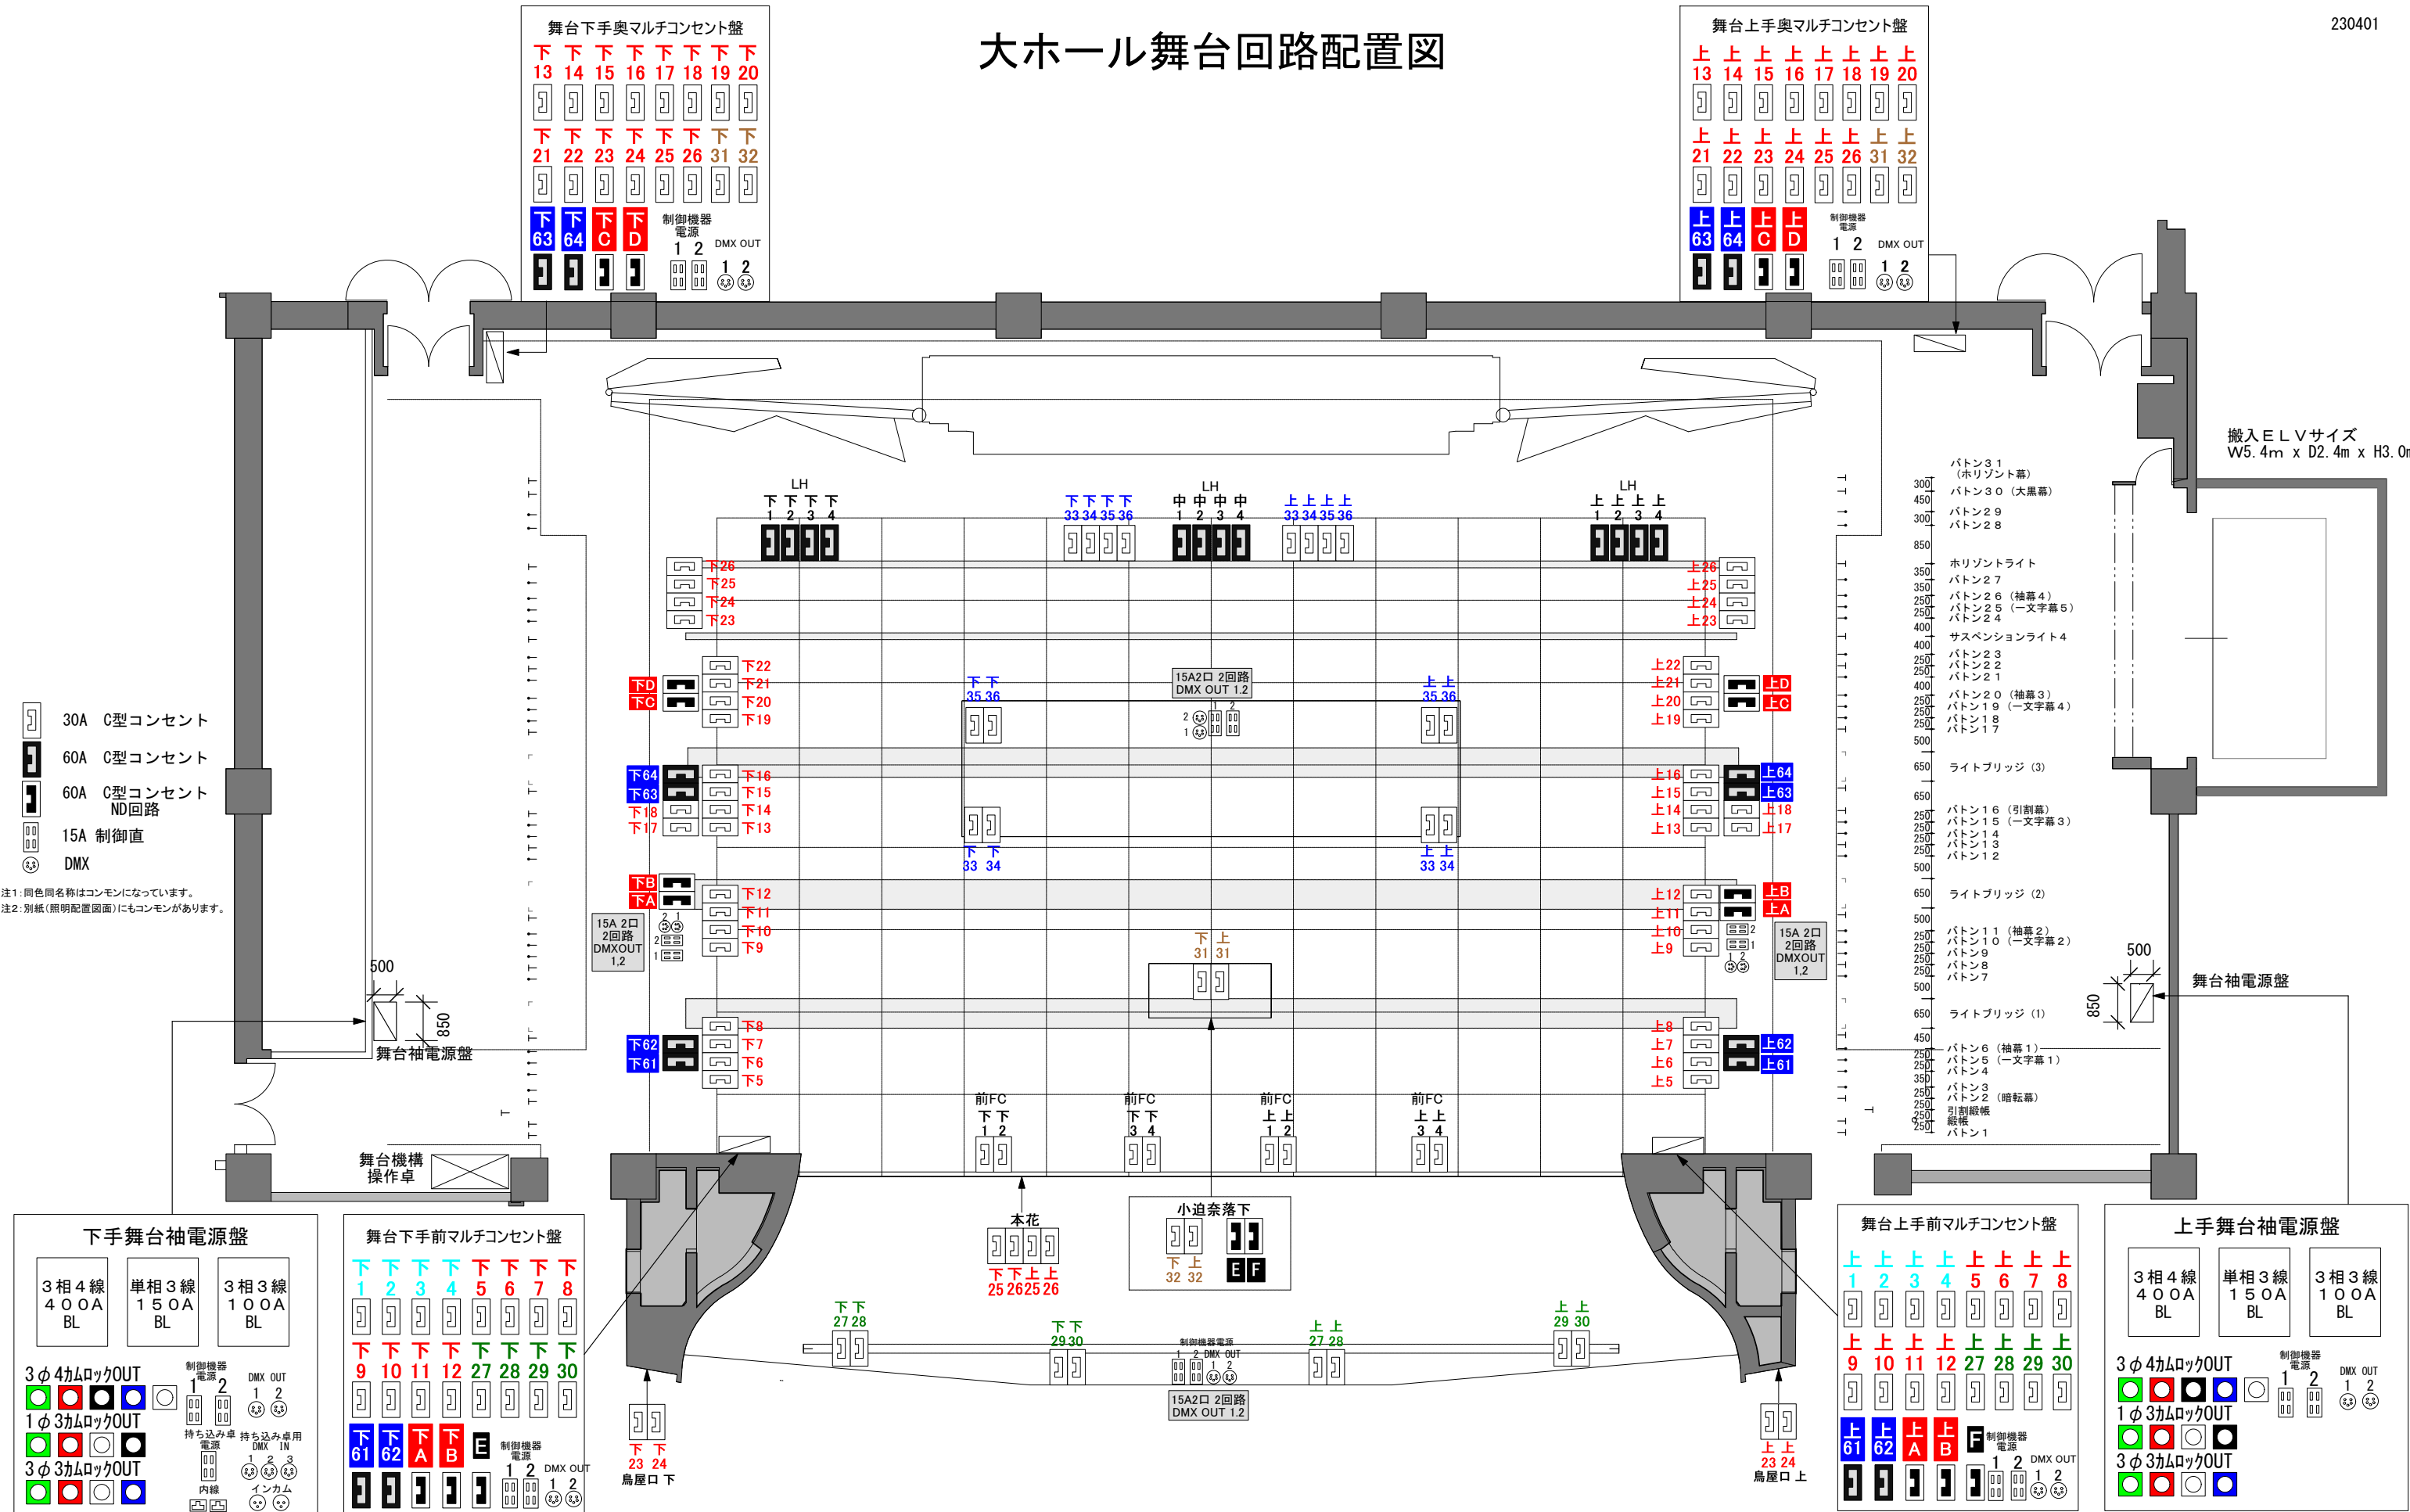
大ホール舞台回路配置図

230401

舞台下手奥マルチコンセント盤

下13 下14 下15 下16 下17 下18 下19 下20
下21 下22 下23 下24 下25 下26 下31 下32
下63 下64 下C 下D
制御機器電源 1 2 DMX OUT 1 2

舞台上手奥マルチコンセント盤

上13 上14 上15 上16 上17 上18 上19 上20
上21 上22 上23 上24 上25 上26 上31 上32
上63 上64 上C 上D
制御機器電源 1 2 DMX OUT 1 2

搬入ＥＬＶサイズ
W5.4m x D2.4m x H3.0m

LH 下1 下2 下3 下4
下33 下34 下35 下36
LH 中1 中2 中3 中4
上33 上34 上35 上36
LH 上1 上2 上3 上4

下26 下25 下24 下23
上26 上25 上24 上23
下22 下21 下20 下19
上22 上21 上20 上19
下D 下C
上D 上C
下35 下36
15A2口 2回路 DMX OUT 1,2
上35 上36
下64 下63 下18 下17
下16 下15 下14 下13
上16 上15 上14 上13
上64 上63 上18 上17
下33 下34
上33 上34
下B 下A
下12 下11 下10 下9
上12 上11 上10 上9
上B 上A
15A 2口 2回路 DMXOUT 1,2
15A 2口 2回路 DMXOUT 1,2
下31 上31
下62 下61
下8 下7 下6 下5
上8 上7 上6 上5
上62 上61
前FC 下1 下2
前FC 下3 下4
前FC 上1 上2
前FC 上3 上4

30A C型コンセント
60A C型コンセント
60A C型コンセント ND回路
15A 制御直
DMX

注1:同色同名称はコンモンになっています。
注2:別紙（照明配置図面）にもコンモンがあります。

500
850
舞台袖電源盤
舞台機構操作卓

500
850
舞台袖電源盤

300 バトン３１（ホリゾント幕）
450 バトン３０（大黒幕）
300 バトン２９
バトン２８
850 ホリゾントライト
350 バトン２７
350 バトン２６（袖幕４）
250 バトン２５（一文字幕５）
250 バトン２４
400 サスペンションライト４
400 バトン２３
250 バトン２２
250 バトン２１
400 バトン２０（袖幕３）
250 バトン１９（一文字幕４）
250 バトン１８
250 バトン１７
500
650 ライトブリッジ（３）
650 バトン１６（引割幕）
250 バトン１５（一文字幕３）
250 バトン１４
250 バトン１３
250 バトン１２
500
650 ライトブリッジ（２）
500 バトン１１（袖幕２）
250 バトン１０（一文字幕２）
250 バトン９
250 バトン８
250 バトン７
500
650 ライトブリッジ（１）
450 バトン６（袖幕１）
250 バトン５（一文字幕１）
250 バトン４
350 バトン３
250 バトン２（暗転幕）
250 引割緞帳
250 緞帳
バトン１

本花 下25 下26 上25 上26
小迫奈落下 下32 上32 E F
下27 下28
下29 下30
制御機器電源 1 2 DMX OUT 1 2
15A2口 2回路 DMX OUT 1,2
上27 上28
上29 上30
下23 下24 鳥屋口 下
上23 上24 鳥屋口 上

下手舞台袖電源盤
３相４線 ４００Ａ BL
単相３線 １５０Ａ BL
３相３線 １００Ａ BL
3φ 4カムロックOUT
1φ 3カムロックOUT
3φ 3カムロックOUT
制御機器電源 1 2
DMX OUT 1 2
持ち込み卓電源
持ち込み卓用 DMX IN 1 2 3
内線
インカム

舞台下手前マルチコンセント盤
下1 下2 下3 下4 下5 下6 下7 下8
下9 下10 下11 下12 下27 下28 下29 下30
下61 下62 下A 下B E
制御機器電源 1 2 DMX OUT 1 2

舞台上手前マルチコンセント盤
上1 上2 上3 上4 上5 上6 上7 上8
上9 上10 上11 上12 上27 上28 上29 上30
上61 上62 上A 上B F
制御機器電源 1 2 DMX OUT 1 2

上手舞台袖電源盤
３相４線 ４００Ａ BL
単相３線 １５０Ａ BL
３相３線 １００Ａ BL
3φ 4カムロックOUT
1φ 3カムロックOUT
3φ 3カムロックOUT
制御機器電源 1 2
DMX OUT 1 2